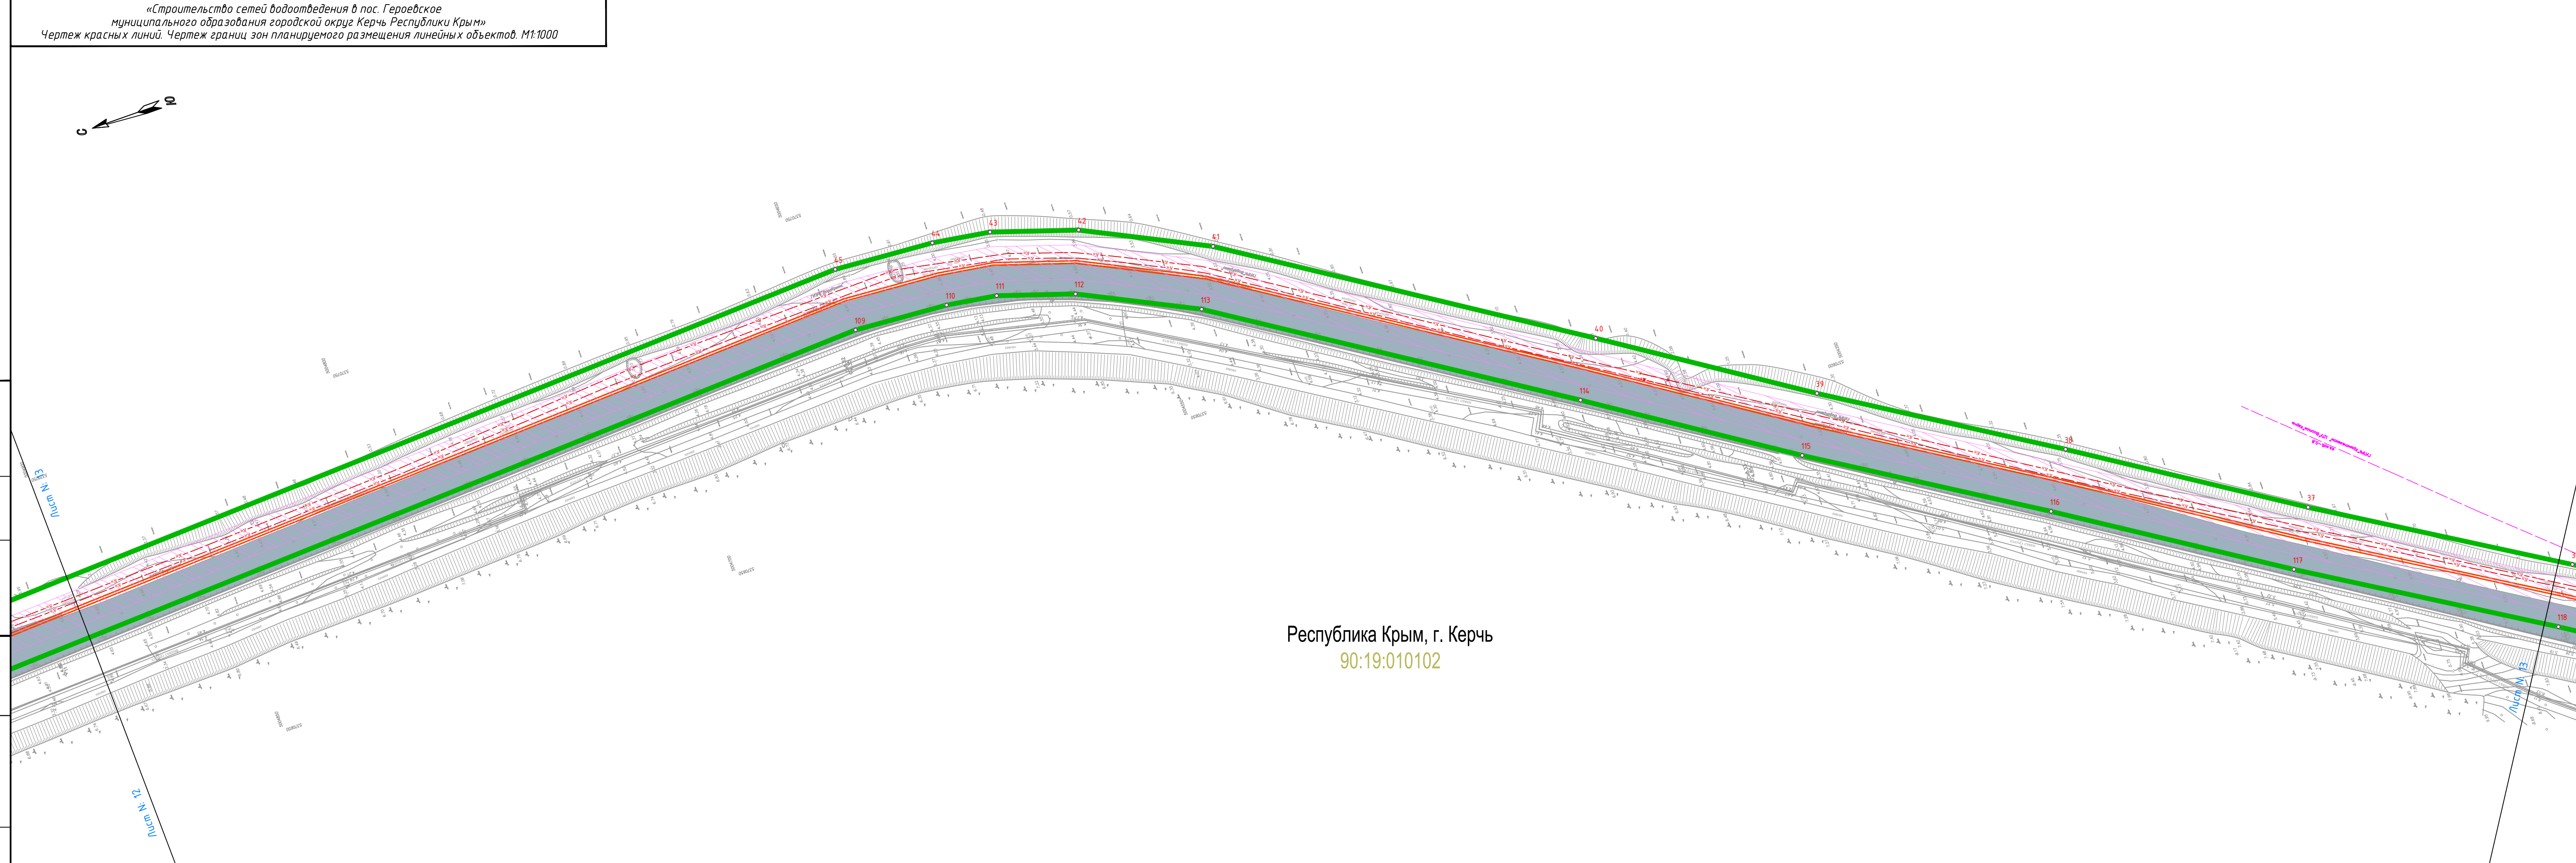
«Строительство сетей водоотведения в пос. Героевское
муниципального образования городской округ Керчь Республики Крым»
Чертеж красных линий. Чертеж границ зон планируемого размещения линейных объектов. М1:1000

Ю
С

45
44
43
42
41
40
39
38
37
109
110
111
112
113
114
115
116
117
118

Лист N 13
Лист N 12
Лист N 13

Республика Крым, г. Керчь
90:19:010102